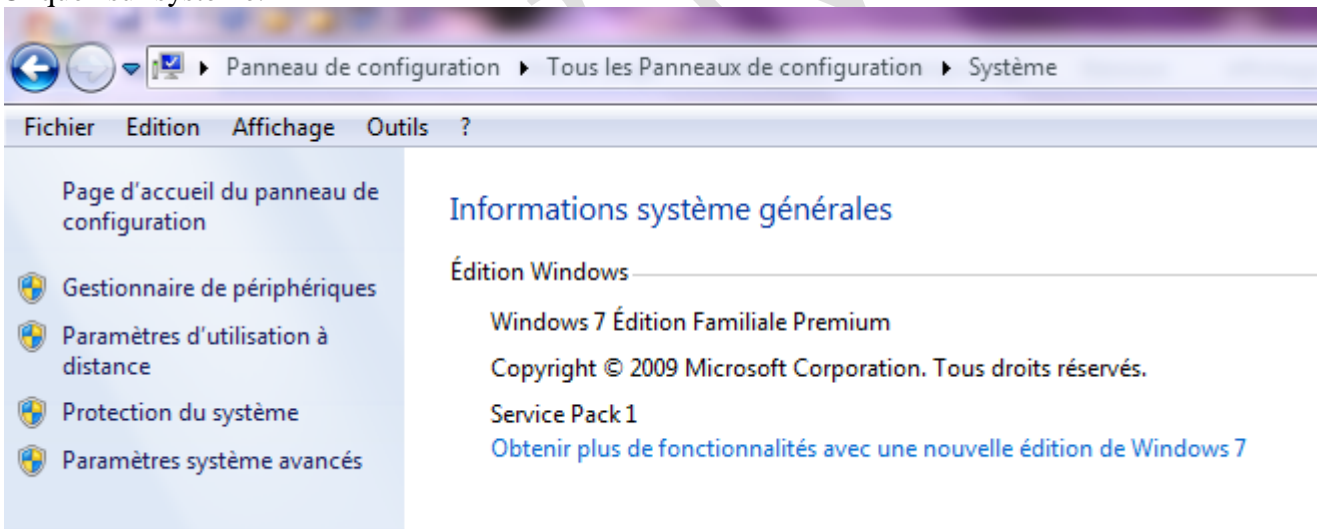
Panneau de configuration ▸ Tous les Panneaux de configuration ▸ Système

Fichier Edition Affichage Outils ?

Page d'accueil du panneau de configuration

Gestionnaire de périphériques

Paramètres d'utilisation à distance

Protection du système

Paramètres système avancés

Informations système générales

Édition Windows

Windows 7 Édition Familiale Premium

Copyright © 2009 Microsoft Corporation. Tous droits réservés.

Service Pack 1

Obtenir plus de fonctionnalités avec une nouvelle édition de Windows 7